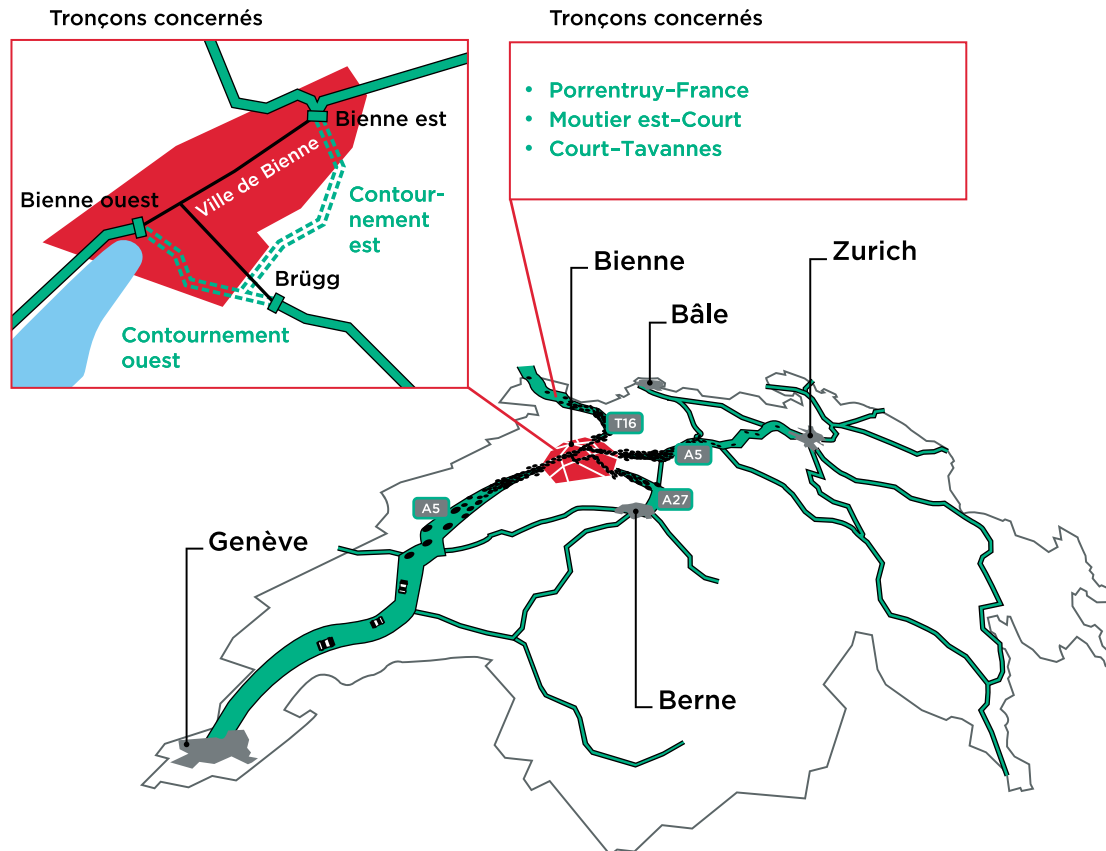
Tronçons concernés

Bienne est
Ville de Bienne
Bienne ouest
Contournement est
Brügg
Contournement ouest

Tronçons concernés

- Porrentruy–France
- Moutier est–Court
- Court–Tavannes

Bienne
Zurich
Bâle
T16
A5
A5
A27
Genève
Berne